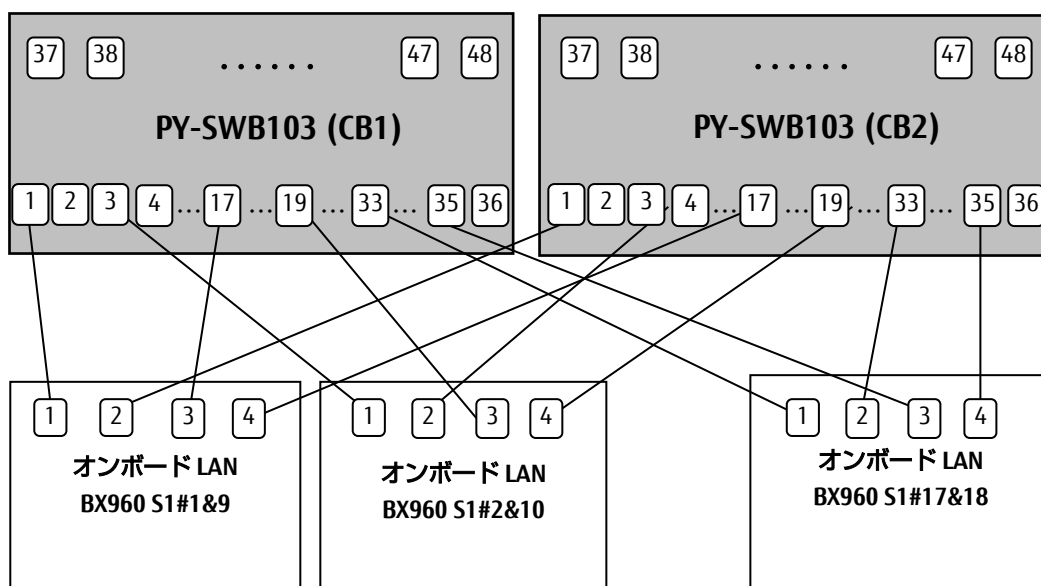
37 38 ...... 47 48

PY-SWB103 (CB1)

1 2 3 4 ... 17 ... 19 ... 33 ... 35 36

37 38 ...... 47 48

PY-SWB103 (CB2)

1 2 3 4 ... 17 ... 19 ... 33 ... 35 36

1 2 3 4

オンボード LAN
BX960 S1#1&9

1 2 3 4

オンボード LAN
BX960 S1#2&10

1 2 3 4

オンボード LAN
BX960 S1#17&18